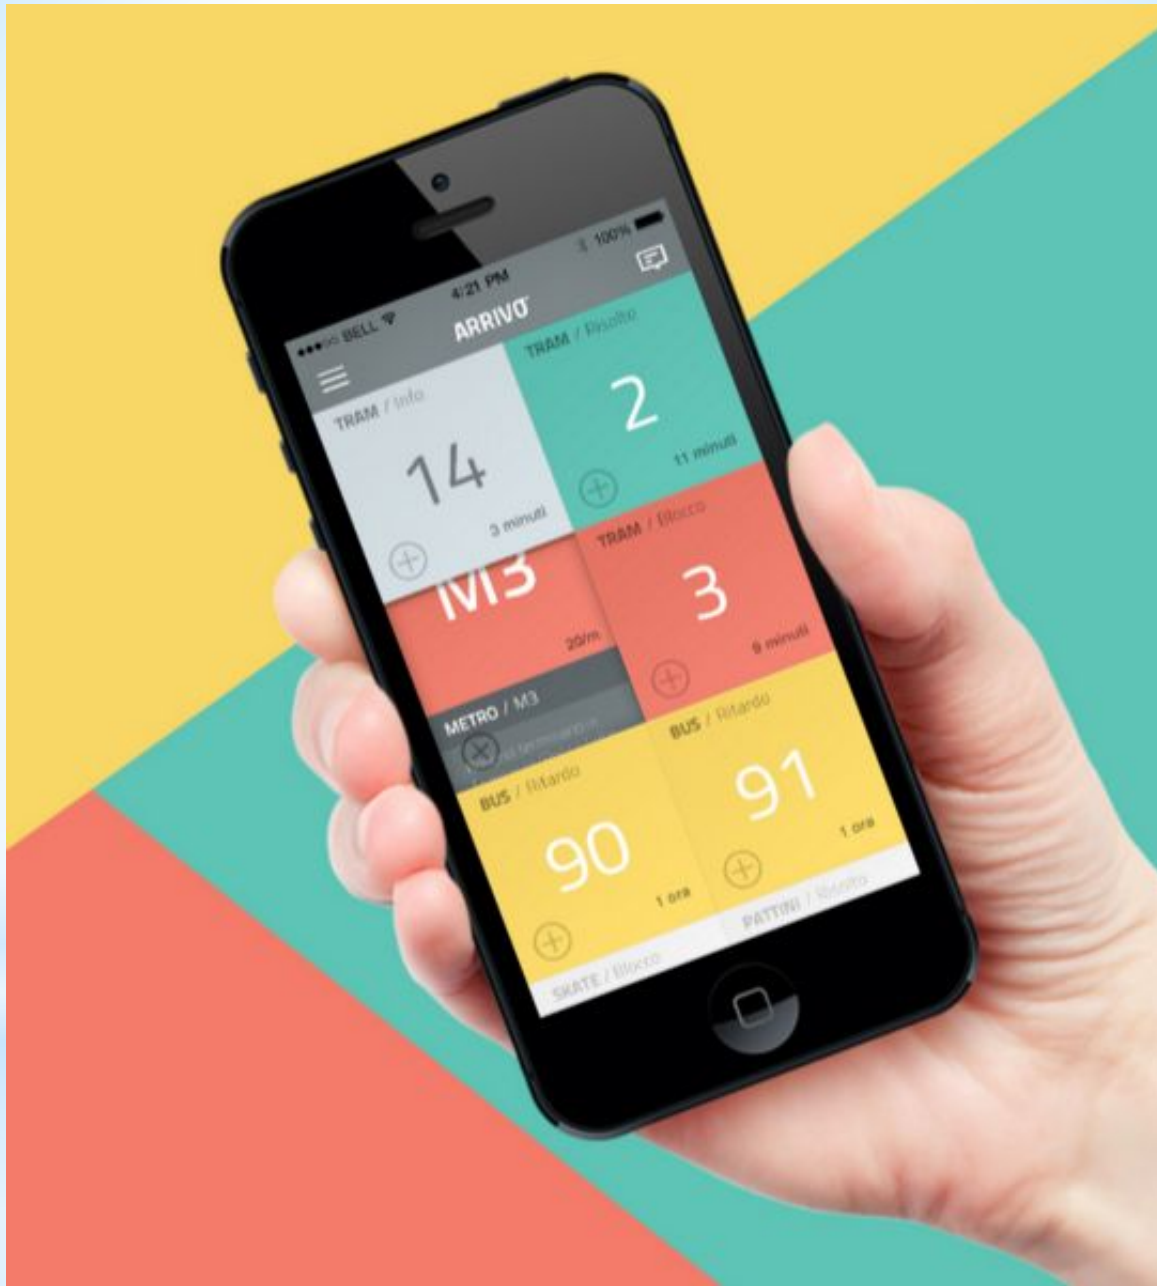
●●●○○ BELL
4:21 PM
100%
ARRIVO

TRAM / Info
14
3 minuti

TRAM / Risolto
2
11 minuti

M3
20/m

TRAM / Blocco
3
5 minuti

METRO / M3
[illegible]

BUS / Ritardo
90
1 ora

BUS / Ritardo
91
1 ora

SKATE / Blocco

PATTINI / Blocco